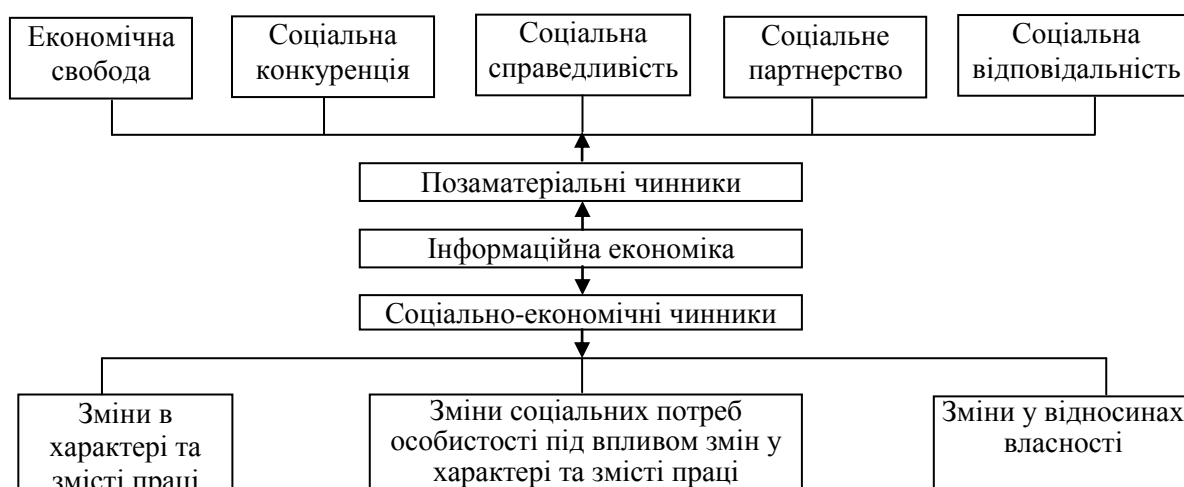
Економічна свобода

Соціальна конкуренція

Соціальна справедливість

Соціальне партнерство

Соціальна відповідальність

Позаматеріальні чинники

Інформаційна економіка

Соціально-економічні чинники

Зміни в характері та змісті праці

Зміни соціальних потреб особистості під впливом змін у характері та змісті праці

Зміни у відносинах власності